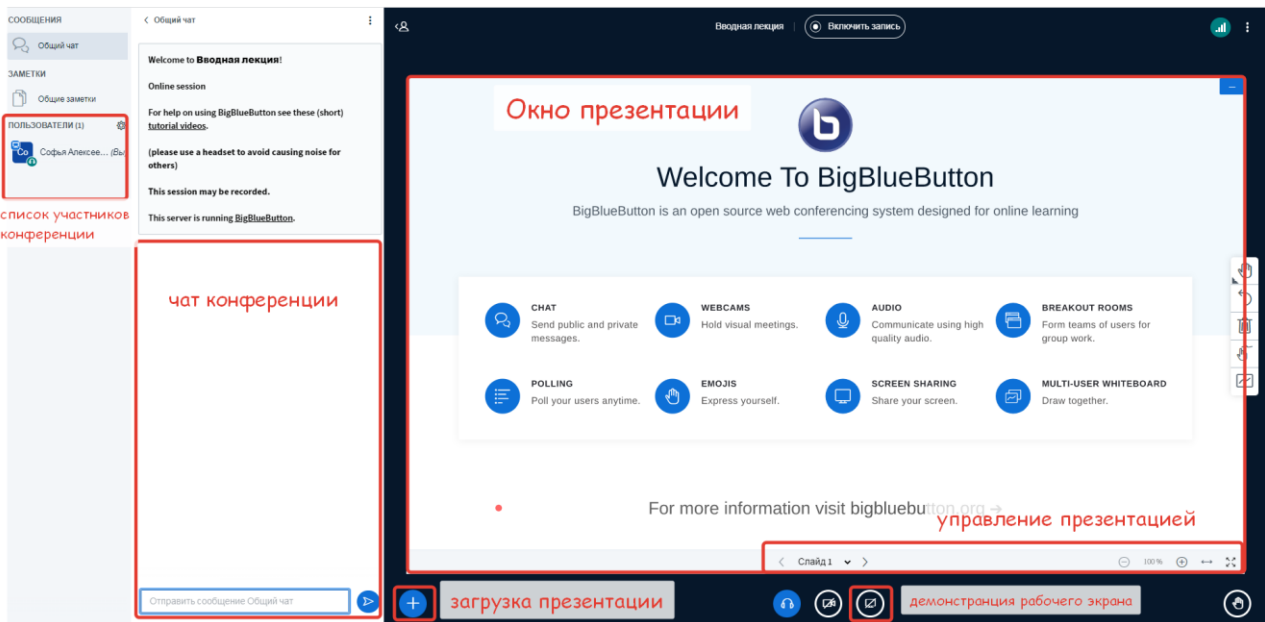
СООБЩЕНИЯ
Общий чат
ЗАМЕТКИ
Общие заметки
ПОЛЬЗОВАТЕЛИ (1)
Со Софья Алексее... (Вы)
список участников конференции

< Общий чат

Welcome to **Вводная лекция**!

Online session

For help on using BigBlueButton see these (short) tutorial videos.

(please use a headset to avoid causing noise for others)

This session may be recorded.

This server is running BigBlueButton.

чат конференции

Отправить сообщение Общий чат

Вводная лекция | Включить запись

Окно презентации

Welcome To BigBlueButton

BigBlueButton is an open source web conferencing system designed for online learning

CHAT
Send public and private messages.

WEBCAMS
Hold visual meetings.

AUDIO
Communicate using high quality audio.

BREAKOUT ROOMS
Form teams of users for group work.

POLLING
Poll your users anytime.

EMOJIS
Express yourself.

SCREEN SHARING
Share your screen.

MULTI-USER WHITEBOARD
Draw together.

For more information visit bigbluebutton.org →

управление презентацией

Слайд 1

100 %

загрузка презентации

демонстрация рабочего экрана